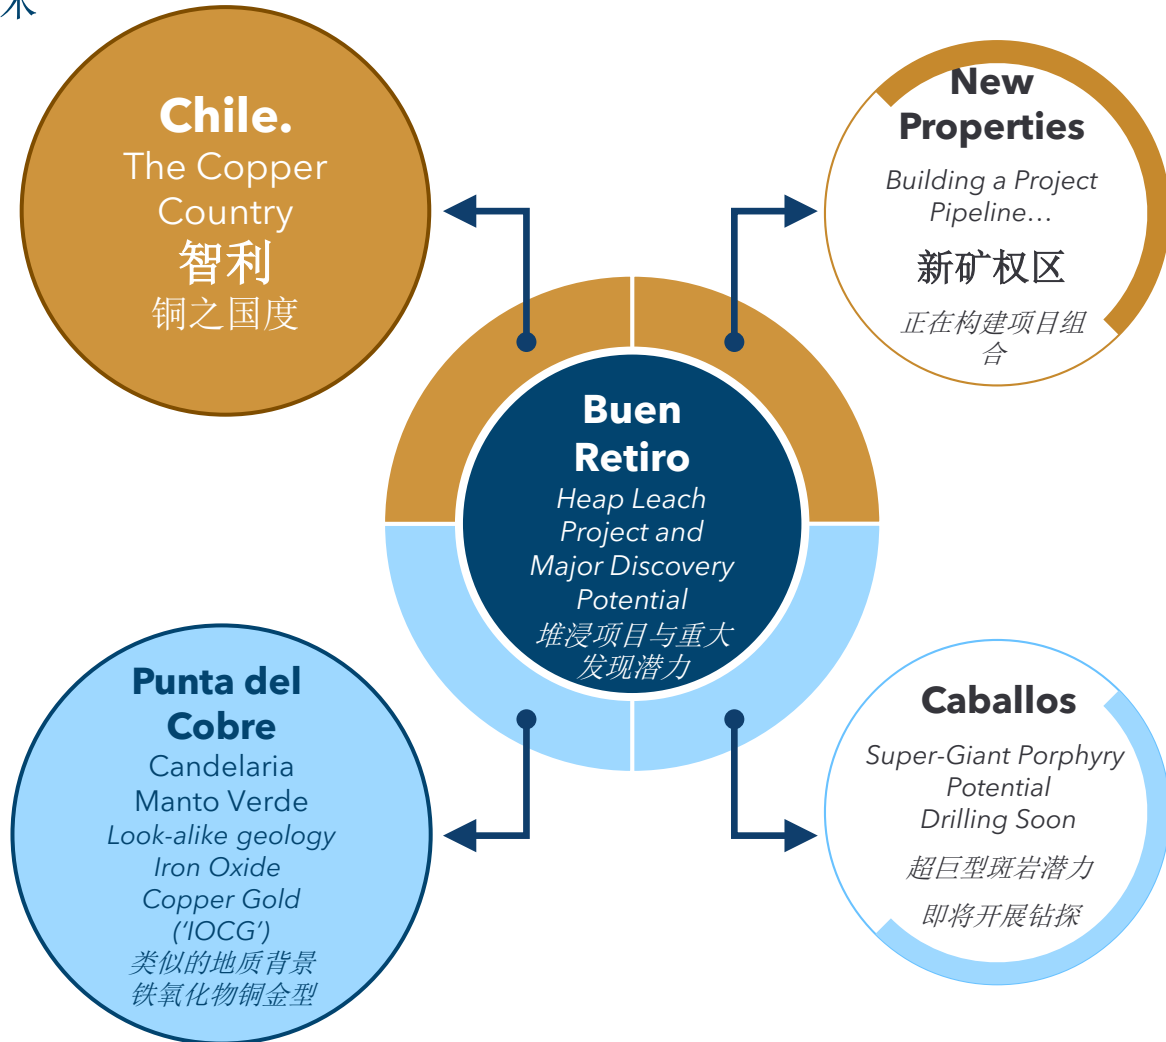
Chile.
The Copper Country
智利
铜之国度

New Properties
Building a Project Pipeline…
新矿权区
正在构建项目组合

Buen Retiro
Heap Leach Project and Major Discovery Potential
堆浸项目与重大发现潜力

Punta del Cobre
Candelaria
Manto Verde
Look-alike geology
Iron Oxide Copper Gold ('IOCG')
类似的地质背景
铁氧化物铜金型

Caballos
Super-Giant Porphyry Potential
Drilling Soon
超巨型斑岩潜力
即将开展钻探